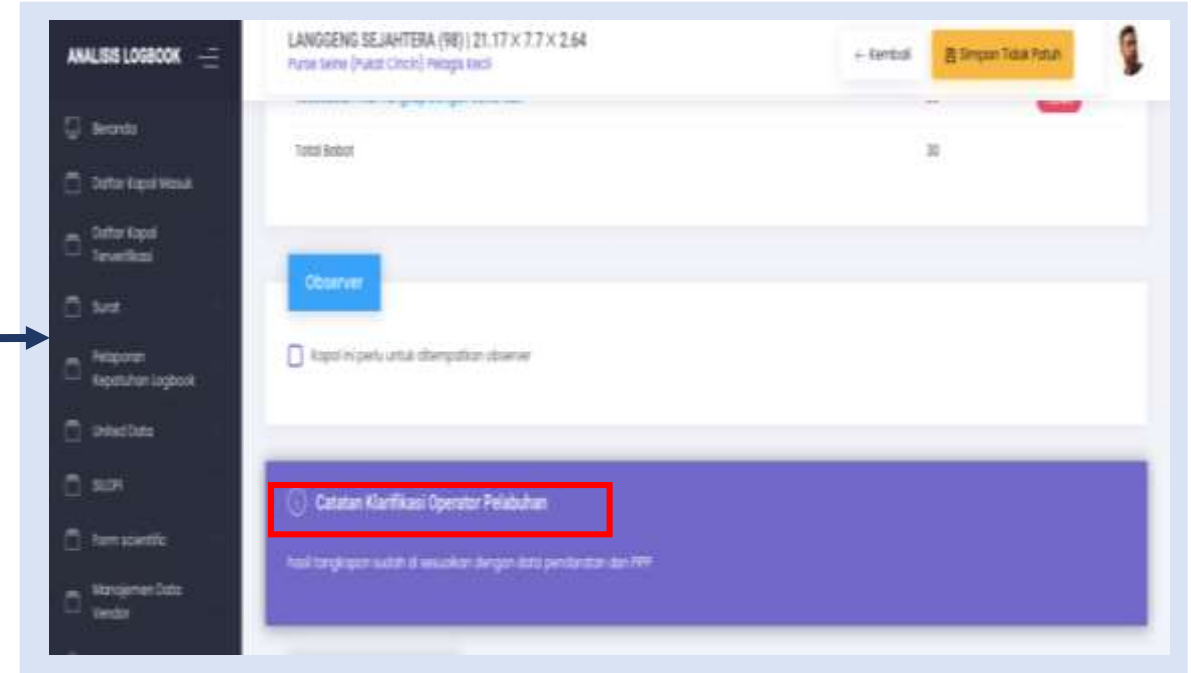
ANALISIS LOGBOOK

Beranda

Daftar Kapal Masuk

Daftar Kapal Terverifikasi

Surat

Pelaporan Kepatuhan Logbook

Unified Data

SILOPI

Form scientific

Manajemen Data Vendor

LANGGENG SEJAHTERA (98) | 21.17 X 7.7 X 2.64

Purse Seine (Pukat Cincin) Pelagis Kecil

← Kembali

Simpan Tidak Patuh

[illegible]

Total Bobot

30

Observer

Kapal ini perlu untuk ditempatkan observer

Catatan Klarifikasi Operator Pelabuhan

hasil tangkapan sudah di sesuaikan dengan data pendaratan dan PIPP